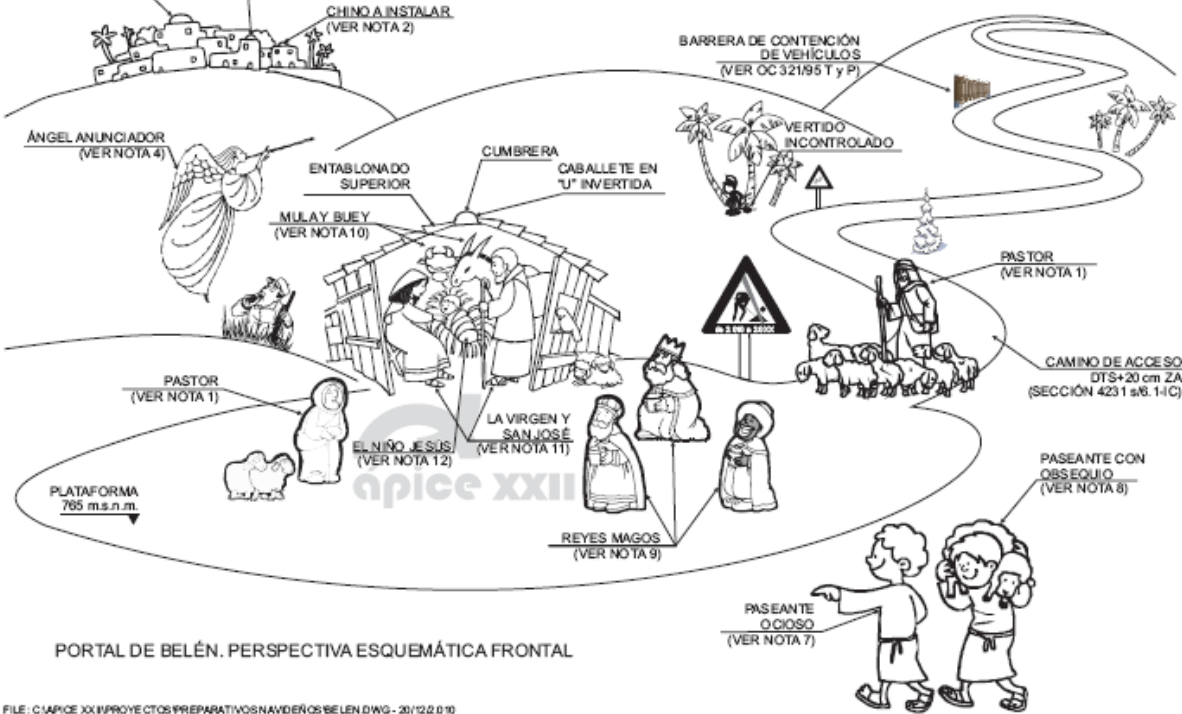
CHINO A INSTALAR
(VER NOTA 2)

BARRERA DE CONTENCIÓN DE VEHÍCULOS
(VER OC 321/95 T y P)

ÁNGEL ANUNCIADOR
(VER NOTA 4)

VERTIDO INCONTROLADO

CUMBRERA

ENTABLONADO SUPERIOR

CABALLETE EN "U" INVERTIDA

MULA Y BUEY
(VER NOTA 10)

PASTOR
(VER NOTA 1)

de 2.000 a 3XXX

CAMINO DE ACCESO
DTS+20 cm ZA
(SECCIÓN 4231 s/6.1-IC)

PASTOR
(VER NOTA 1)

LA VIRGEN Y SAN JOSÉ
(VER NOTA 11)

EL NIÑO JESÚS
(VER NOTA 12)

ápice XXII

PASEANTE CON OBSEQUIO
(VER NOTA 8)

PLATAFORMA
765 m.s.n.m.

REYES MAGOS
(VER NOTA 9)

PASEANTE OCIOSO
(VER NOTA 7)

PORTAL DE BELÉN. PERSPECTIVA ESQUEMÁTICA FRONTAL

FILE: C:\APICE XXII\PROYECTOS\PREPARATIVOS NAVIDEÑOS\BELEN.DWG - 20/12/2010